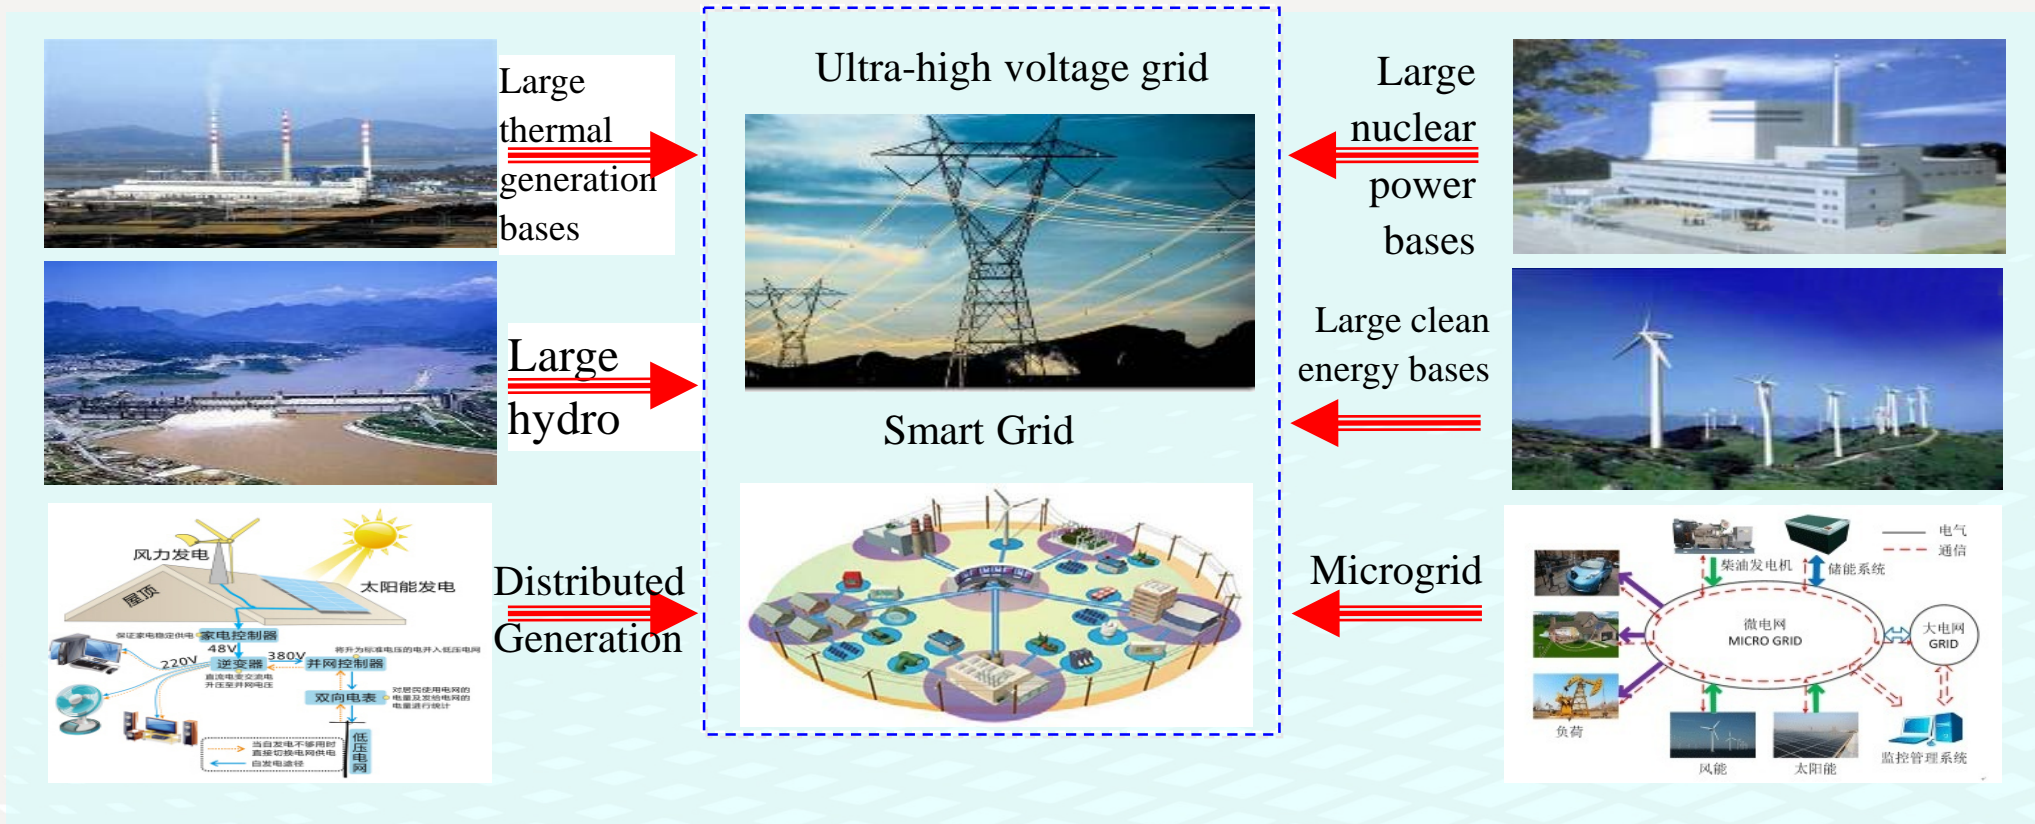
Large thermal generation bases

Large hydro

风力发电

太阳能发电

屋顶

保证家电稳定供电

家电控制器

48V

380V

将升为标准电压的电并入低压电网

220V

逆变器

并网控制器

直流电变交流电 升压至并网电压

双向电表

对居民使用电网的电量及发给电网的电量进行统计

低压电网

当自发电不够用时直接切换电网供电

自发电途径

Distributed Generation

Ultra-high voltage grid

Smart Grid

Large nuclear power bases

Large clean energy bases

Microgrid

柴油发电机

储能系统

电气

通信

微电网

MICRO GRID

大电网

GRID

负荷

风能

太阳能

监控管理系统